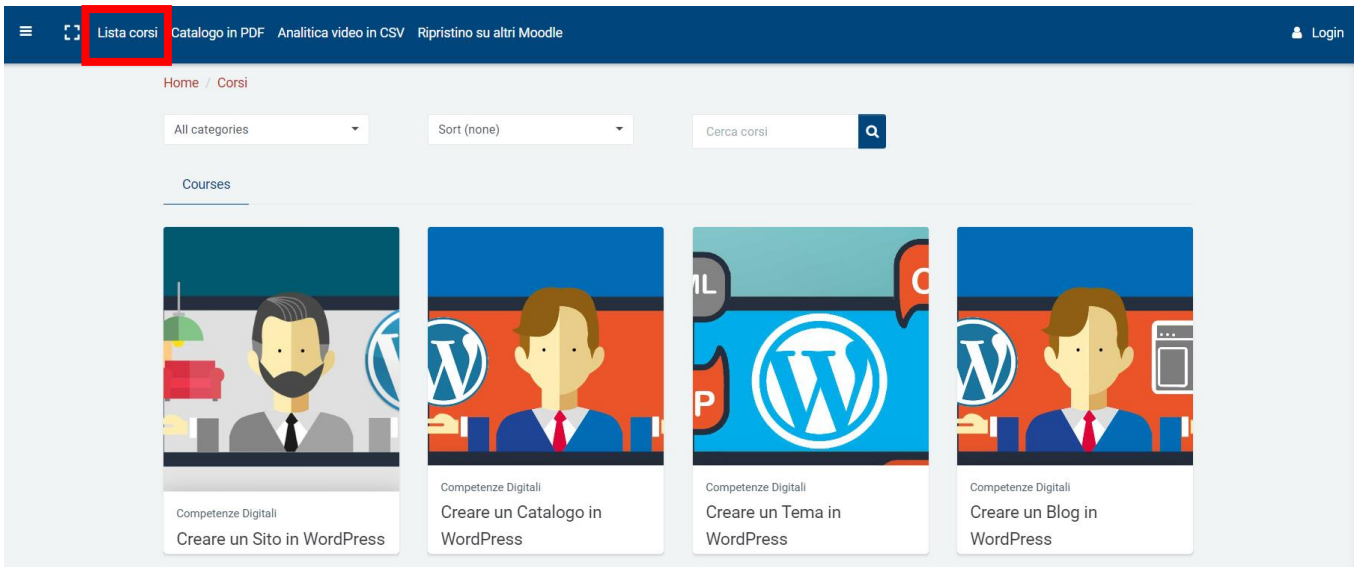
Lista corsi Catalogo in PDF Analitica video in CSV Ripristino su altri Moodle

Login

Home / Corsi

All categories

Sort (none)

Cerca corsi

Courses

ML

C

P

Competenze Digitali
Creare un Sito in WordPress

Competenze Digitali
Creare un Catalogo in WordPress

Competenze Digitali
Creare un Tema in WordPress

Competenze Digitali
Creare un Blog in WordPress